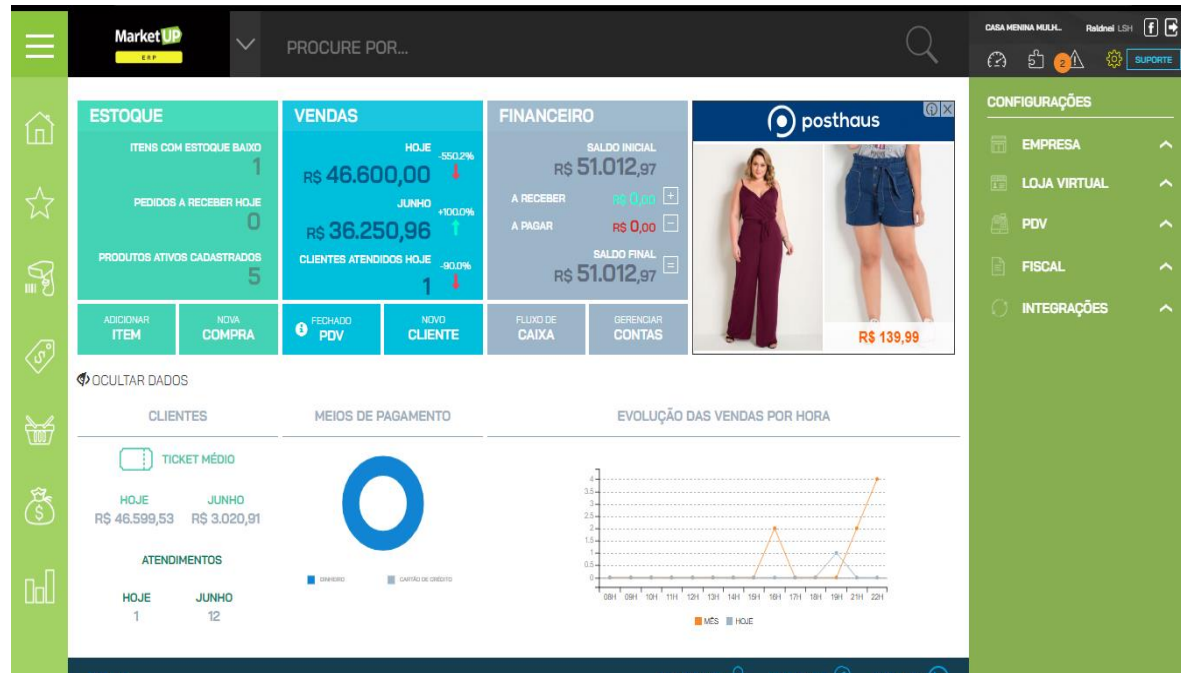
Market UP
ERP

PROCURE POR...

CASA MENINA MULH... Raldnei LSH

2

SUPORTE

CONFIGURAÇÕES

EMPRESA

LOJA VIRTUAL

PDV

FISCAL

INTEGRAÇÕES

ESTOQUE

ITENS COM ESTOQUE BAIXO
1

PEDIDOS A RECEBER HOJE
0

PRODUTOS ATIVOS CADASTRADOS
5

ADICIONAR
ITEM

NOVA
COMPRA

VENDAS

HOJE -550.2%
R$ 46.600,00

JUNHO +100.0%
R$ 36.250,96

CLIENTES ATENDIDOS HOJE -90.0%
1

FECHADO
PDV

NOVO
CLIENTE

FINANCEIRO

SALDO INICIAL
R$ 51.012,97

A RECEBER R$ 0,00 +

A PAGAR R$ 0,00 −

SALDO FINAL
R$ 51.012,97 =

FLUXO DE
CAIXA

GERENCIAR
CONTAS

posthaus

R$ 139,99

OCULTAR DADOS

CLIENTES

TICKET MÉDIO

HOJE
R$ 46.599,53

JUNHO
R$ 3.020,91

ATENDIMENTOS

HOJE
1

JUNHO
12

MEIOS DE PAGAMENTO

DINHEIRO

CARTÃO DE CRÉDITO

EVOLUÇÃO DAS VENDAS POR HORA

4
3.5
3
2.5
2
1.5
1
0.5
0

08H 09H 10H 11H 12H 13H 14H 15H 16H 17H 18H 19H 21H 22H

MÊS HOJE